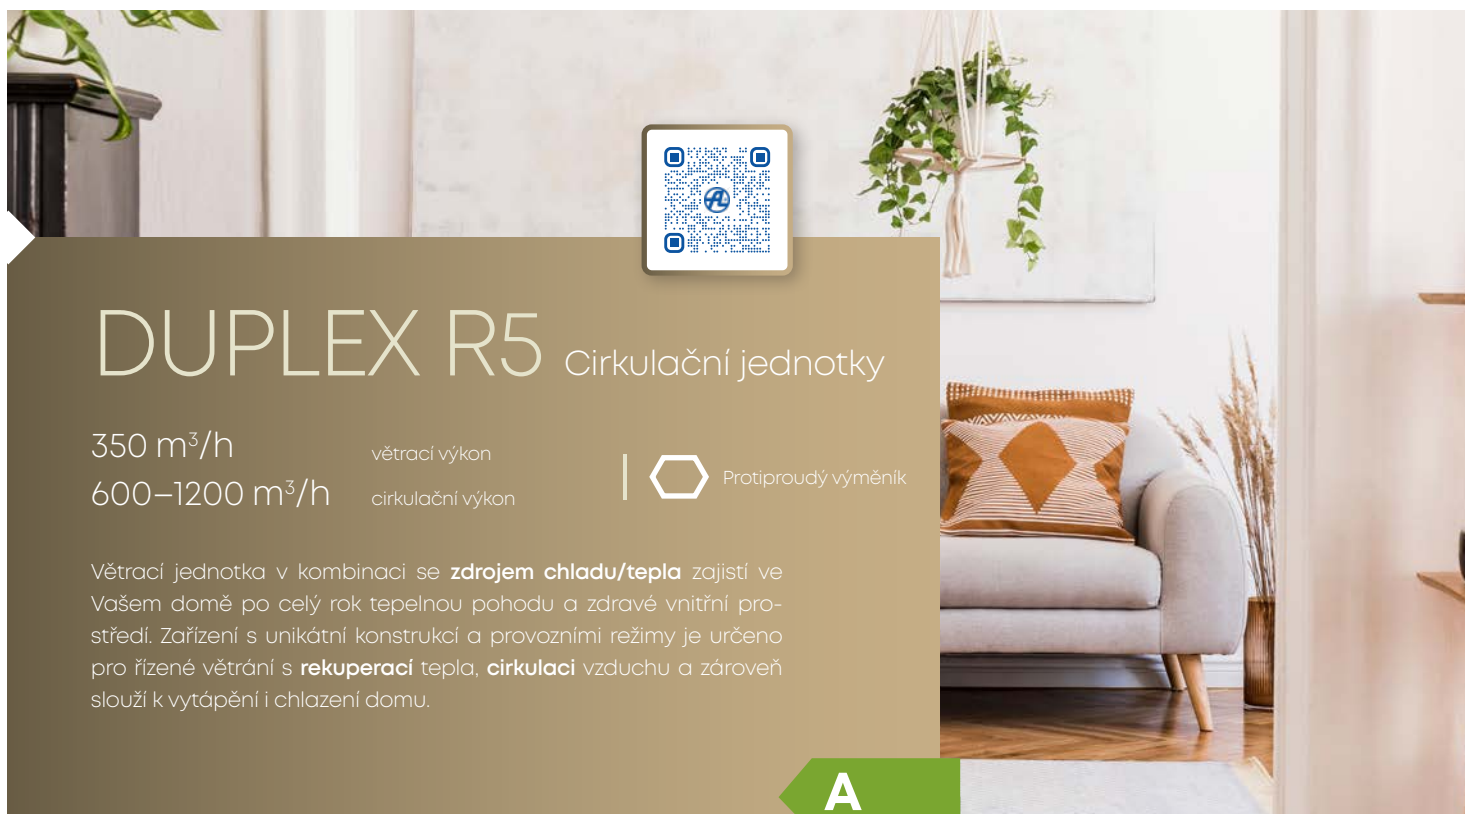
DUPLEX R5 Cirkulační jednotky

350 m$^3$/h větrací výkon
600–1200 m$^3$/h cirkulační výkon

Protiproudý výměník

Větrací jednotka v kombinaci se **zdrojem chladu/tepla** zajistí ve Vašem domě po celý rok tepelnou pohodu a zdravé vnitřní prostředí. Zařízení s unikátní konstrukcí a provozními režimy je určeno pro řízené větrání s **rekuperací** tepla, **cirkulaci** vzduchu a zároveň slouží k vytápění i chlazení domu.

A